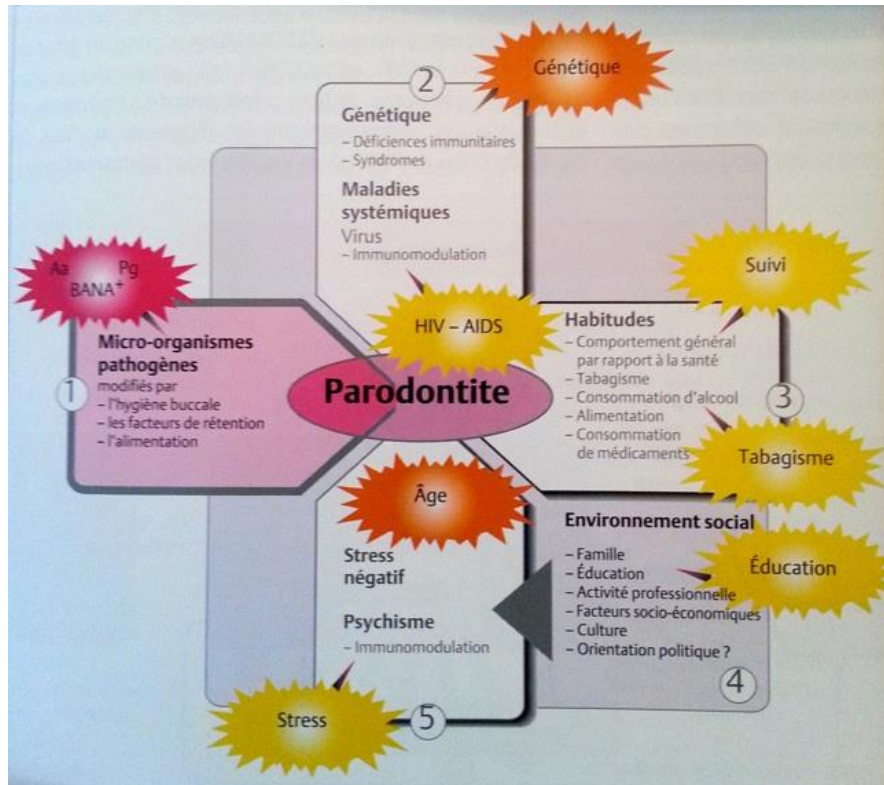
Génétique

2

Génétique
– Déficiences immunitaires
– Syndromes

Maladies systémiques
Virus
– Immunomodulation

Aa Pg BANA$^+$

Suivi

HIV – AIDS

Micro-organismes pathogènes
modifiés par
– l'hygiène buccale
– les facteurs de rétention
– l'alimentation

1

Parodontite

Habitudes
– Comportement général par rapport à la santé
– Tabagisme
– Consommation d'alcool
– Alimentation
– Consommation de médicaments

3

Tabagisme

Âge

Environnement social
– Famille
– Éducation
– Activité professionnelle
– Facteurs socio-économiques
– Culture
– Orientation politique ?

Éducation

Stress négatif

Psychisme
– Immunomodulation

4

Stress

5